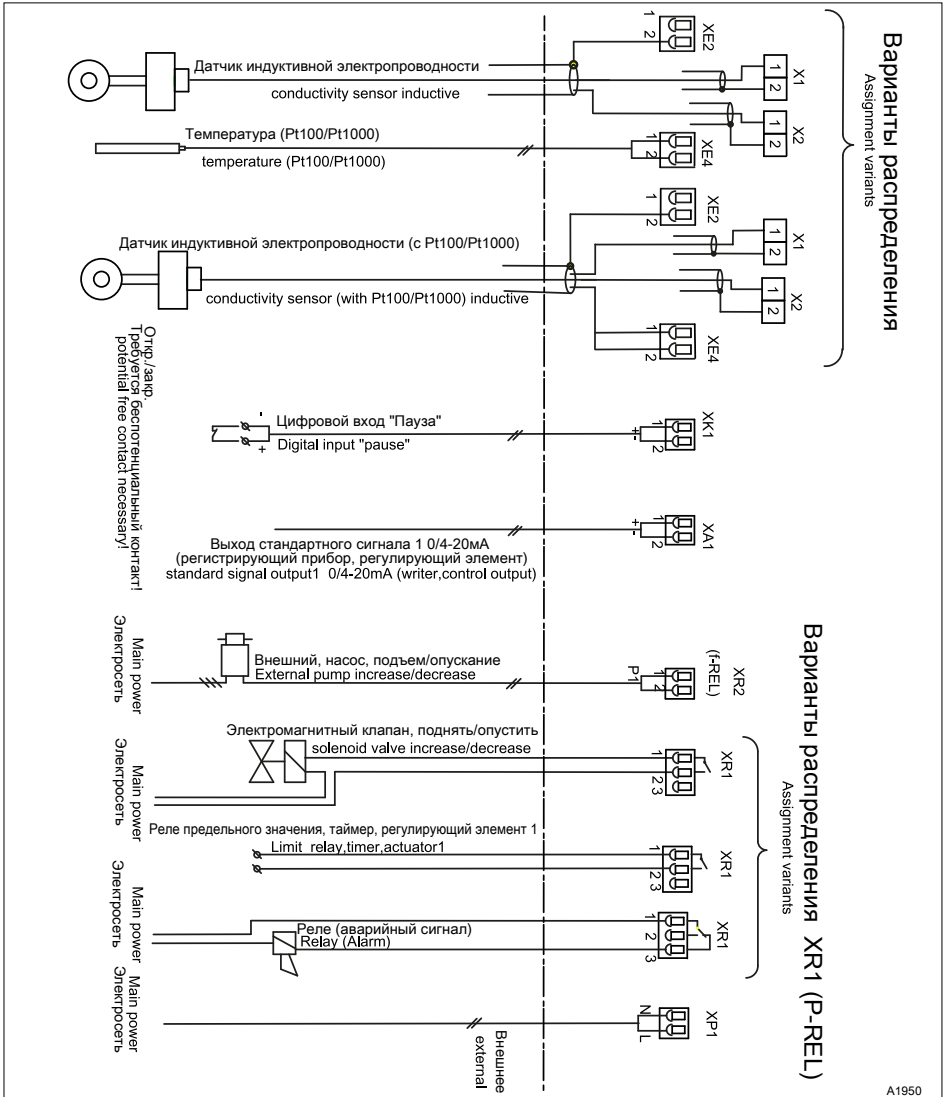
Варианты распределения
Assignment variants

Датчик индуктивной электропроводности
conductivity sensor inductive

XE2
1 2
X1
1 2
X2
1 2

Температура (Pt100/Pt1000)
temperature (Pt100/Pt1000)

XE4
1 2

Датчик индуктивной электропроводности (с Pt100/Pt1000)
conductivity sensor (with Pt100/Pt1000) inductive

XE2
1 2
X1
1 2
X2
1 2
XE4
1 2

Откр./закр.
Требуется беспотенциальный контакт!
potential free contact necessary!

Цифровой вход "Пауза"
Digital input "pause"
- +
XK1
+ 1 - 2

Выход стандартного сигнала 1 0/4-20мА
(регистрирующий прибор, регулирующий элемент)
standard signal output1 0/4-20mA (writer,control output)
XA1
+ 1 - 2

Варианты распределения XR1 (P-REL)
Assignment variants

Main power
Электросеть

Внешний, насос, подъем/опускание
External pump increase/decrease
XR2
(f-REL)
P1
1 2

Main power
Электросеть

Электромагнитный клапан, поднять/опустить
solenoid valve increase/decrease
XR1
1 2 3

Main power
Электросеть

Реле предельного значения, таймер, регулирующий элемент 1
Limit relay,timer,actuator1
XR1
1 2 3

Main power
Электросеть

Реле (аварийный сигнал)
Relay (Alarm)
XR1
1 2 3

Main power
Электросеть

Внешнее
external
XP1
N L

A1950